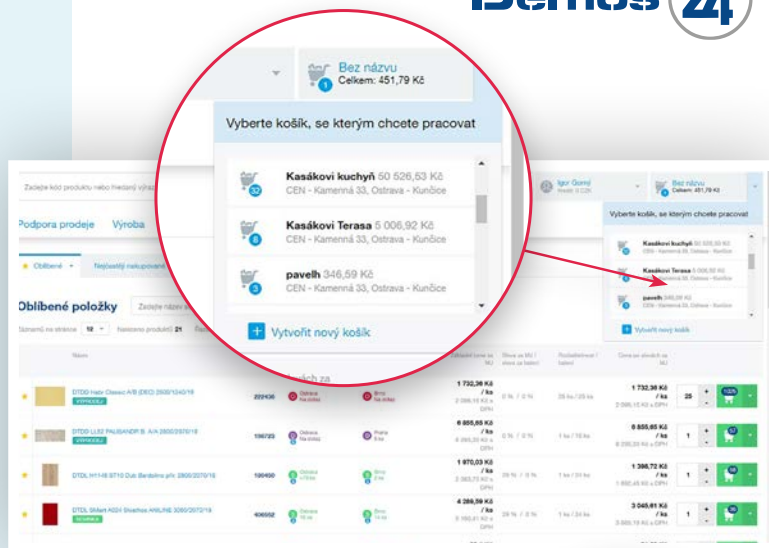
Bez názvu
Celkem: 451,79 Kč

Vyberte košík, se kterým chcete pracovat

Kasákovi kuchyň 50 526,53 Kč
CEN - Kamenná 33, Ostrava - Kunčice

Kasákovi Terasa 5 006,92 Kč
CEN - Kamenná 33, Ostrava - Kunčice

pavelh 346,59 Kč
CEN - Kamenná 33, Ostrava - Kunčice

Vytvořit nový košík

Zadejte kód produktu nebo hledaný výraz

Podpora prodeje
Výroba

Oblíbené
Nejčastěji nakupované

Oblíbené položky

Igor Gorný

Bez názvu
Celkem: 451,79 Kč

Vyberte košík, se kterým chcete pracovat
Kasákovi kuchyň 50 526,53 Kč
Kasákovi Terasa 5 006,92 Kč
pavelh 346,59 Kč
Vytvořit nový košík

Název

DTDD Natur Classic A/B (DEC) 2800/1240/18
222436
Ostrava
Brno
1 732,36 Kč / ks
25

DTDD LL02 PALISANDR B. A/A 2800/2070/18
156723
Ostrava
Praha
6 855,65 Kč / ks
1 ks / 26 ks
6 855,65 Kč / ks
1

DTDL H1148 ST10 Dub Bardolino přír. 2800/2070/18
190450
1 970,03 Kč / ks
1 396,72 Kč / ks
1

DTDL Shiant H024 Silverlinos ANILINE 2800/2070/18
406652
4 286,59 Kč / ks
3 045,61 Kč / ks
1